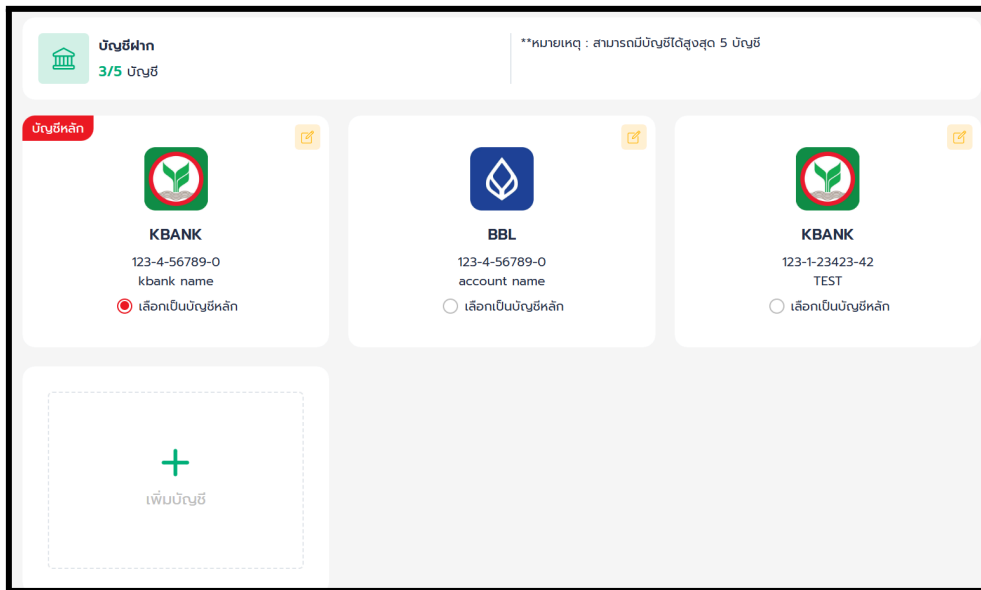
บัญชีฝาก
3/5 บัญชี

**หมายเหตุ : สามารถมีบัญชีได้สูงสุด 5 บัญชี

บัญชีหลัก

KBANK
123-4-56789-0
kbank name
เลือกเป็นบัญชีหลัก

BBL
123-4-56789-0
account name
เลือกเป็นบัญชีหลัก

KBANK
123-1-23423-42
TEST
เลือกเป็นบัญชีหลัก

+
เพิ่มบัญชี